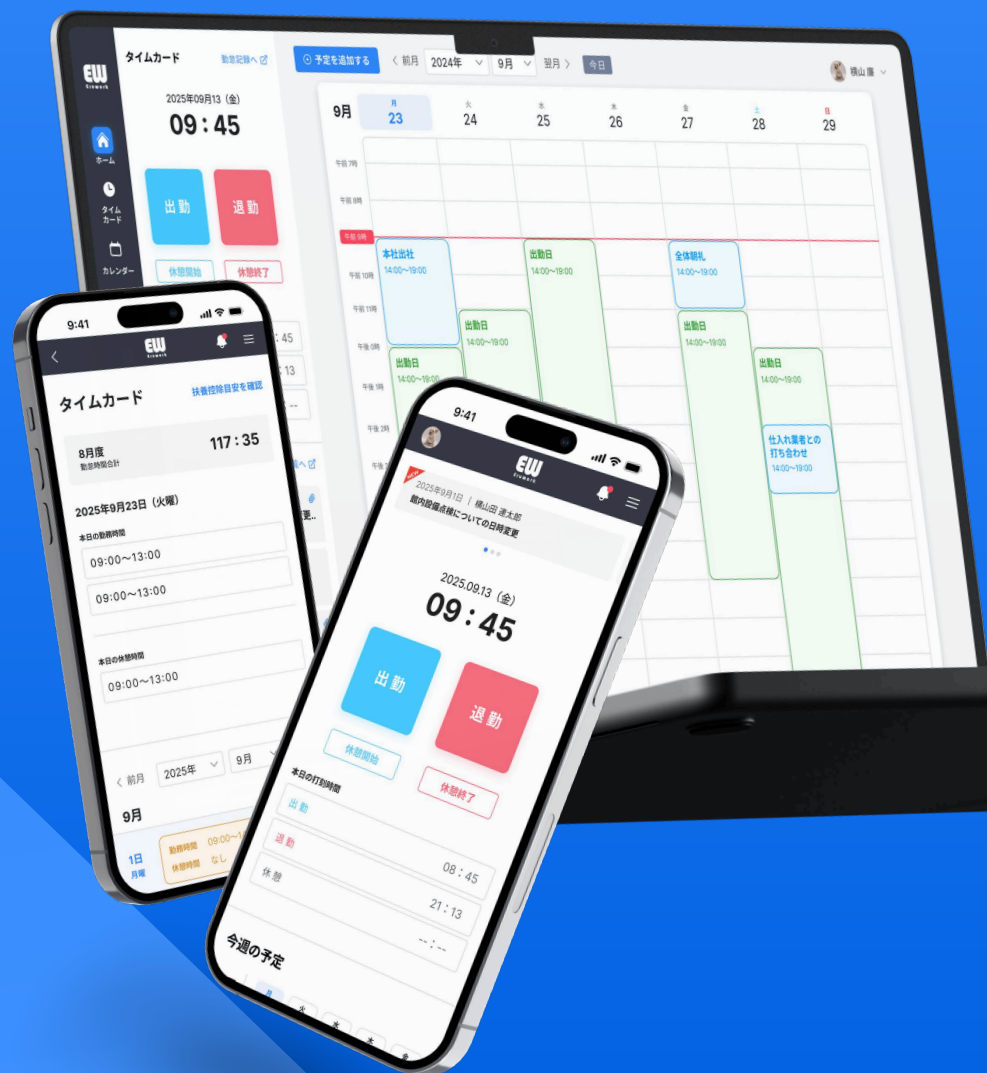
EW
Erawork
ホーム
タイムカード
カレンダー

タイムカード
勤怠記録へ
2025年09月13日（金）
09：45
出勤
退勤
休憩開始
休憩終了

予定を追加する
〈 前月 2024年 9月 翌月 〉 今日
横山 僚

9月
月 23
火 24
水 25
木 26
金 27
土 28
日 29

午前 7時
午前 8時
午前 9時
午前 10時
午前 11時
午後 0時
午後 1時
午後 2時

本社出社
14:00〜19:00
出勤日
14:00〜19:00
全体朝礼
14:00〜19:00
出勤日
14:00〜19:00
出勤日
14:00〜19:00
出勤日
14:00〜19:00
出勤日
14:00〜19:00
仕入れ業者との打ち合わせ
14:00〜19:00

9:41
EW
Erawork
タイムカード
扶養控除目安を確認
8月度
勤怠時間合計
117：35
2025年9月23日（火曜）
本日の勤務時間
09:00〜13:00
09:00〜13:00
本日の休憩時間
09:00〜13:00
〈 前月 2025年 9月
9月
1日
月曜
勤務時間 09:00〜1
休憩時間 なし

9:41
EW
Erawork
2025年9月1日 ｜ 横山田 康太郎
館内設備点検についての日時変更
2025.09.13（金）
09：45
出勤
退勤
休憩開始
休憩終了
本日の打刻時間
出勤
08：45
退勤
21：13
休憩
--：--
今週の予定